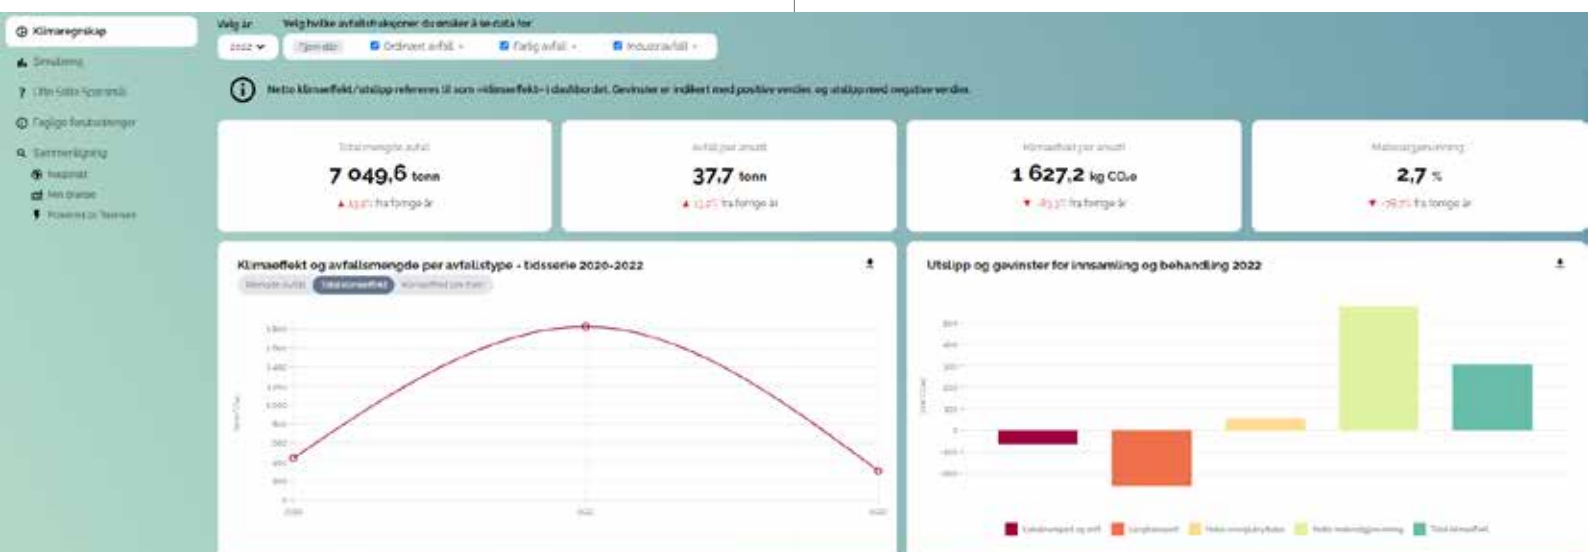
Klimaregnskap
Simulering
Ofte Stilte Spørsmål
Faglige forutsetninger
Sammenligning
Nasjonalt
Min Bransje
Fylkesvis og Tiltaksvis

Velg år
2022
Velg hvilke avfallsfraksjoner du ønsker å se data for
Tjen alle
Ordinært avfall
Farlig avfall
Industriavfall

Netto klimaeffekt/utslipp refereres til som «klimaeffekt» i dashbordet. Gevinster er indikert med positive verdier, og utslipp med negative verdier.

Total mengde avfall
7 049,6 tonn
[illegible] fra forrige år

Avfall per ansatt
37,7 tonn
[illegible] fra forrige år

Klimaeffekt per ansatt
1 627,2 kg CO₂e
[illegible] fra forrige år

Materialgjenvinning
2,7 %
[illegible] fra forrige år

Klimaeffekt og avfallsmengde per avfallstype - tidsserie 2020-2022
Mengde avfall
Klimaeffekt
Klimaeffekt per tonn

Utslipp og gevinster for innsamling og behandling 2022

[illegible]